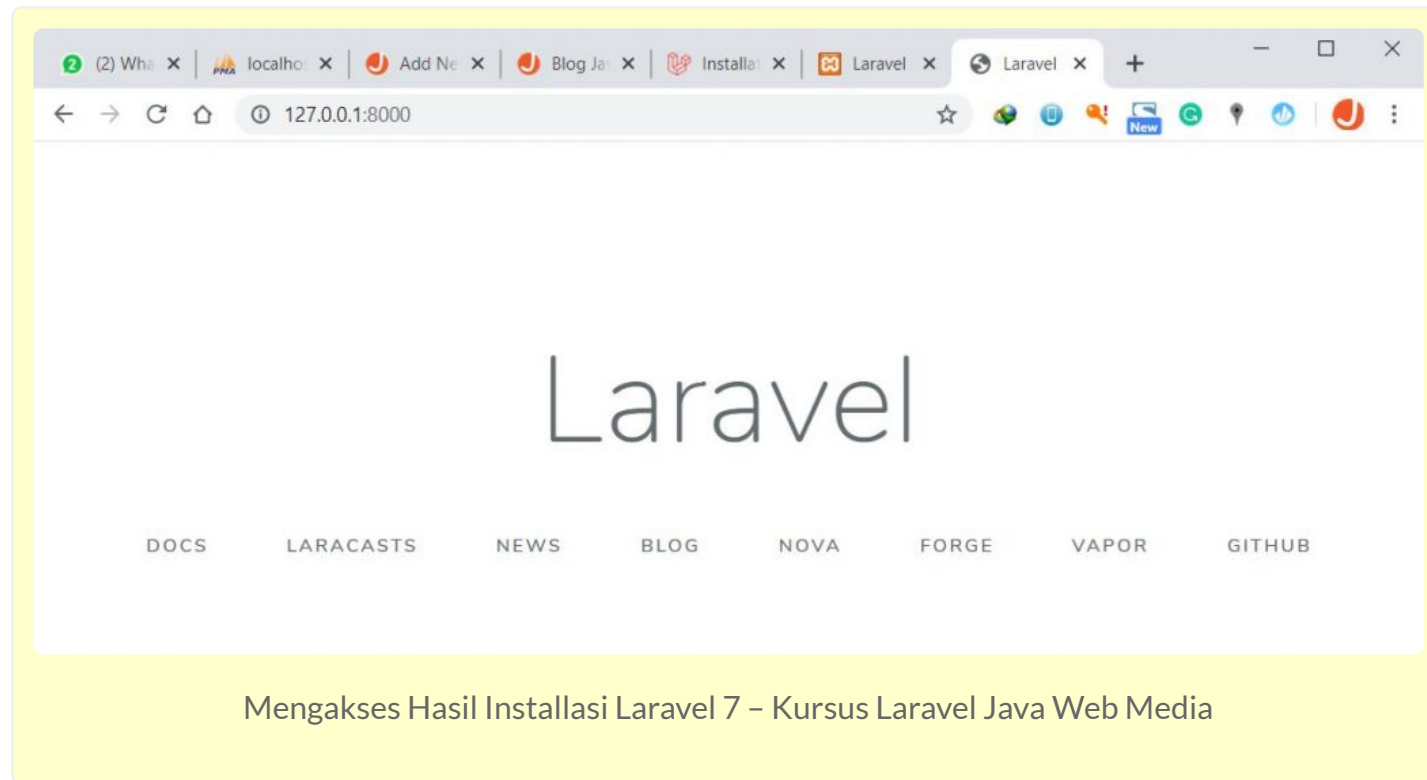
(2) Wha ✕ | localho ✕ | Add Ne ✕ | Blog Ja ✕ | Installa ✕ | Laravel ✕ | Laravel ✕ | +

127.0.0.1:8000

New

Laravel

DOCS LARACASTS NEWS BLOG NOVA FORGE VAPOR GITHUB

Mengakses Hasil Installasi Laravel 7 – Kursus Laravel Java Web Media